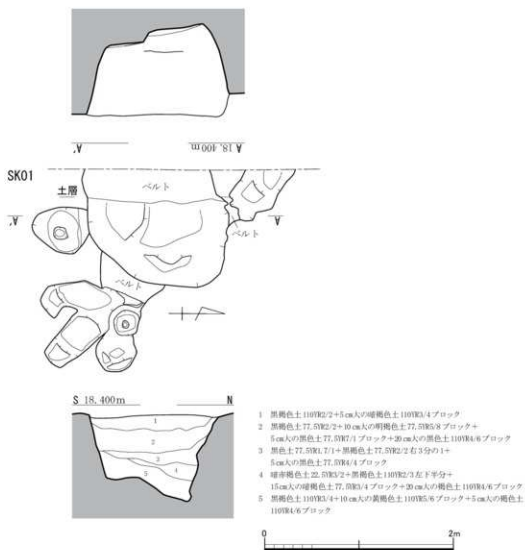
A'　A 18.400m

SK01

土層

ベルト

A'　A

ベルト

ベルト

S 18.400m　N

1
2
3
4
5

1　黒褐色土 10YR2/2＋5㎝大の暗褐色土 10YR3/4 ブロック
2　黒褐色土 7.5YR2/2＋10㎝大の明褐色土 7.5YR5/8 ブロック＋5㎝大の黒色土 7.5YR7/1 ブロック＋20㎝大の黒色土 10YR4/6 ブロック
3　黒色土 7.5YR1.7/1＋黒褐色土 7.5YR2/2 右3分の1＋5㎝大の黒色土 7.5YR4/4 ブロック
4　暗赤褐色土 2.5YR3/2＋黒褐色土 10YR2/3 左下半分＋15㎝大の暗褐色土 7.5YR3/4 ブロック＋20㎝大の褐色土 10YR4/6 ブロック
5　黒褐色土 10YR3/4＋10㎝大の黄褐色土 10YR5/6 ブロック＋5㎝大の褐色土 10YR4/6 ブロック

0　2m